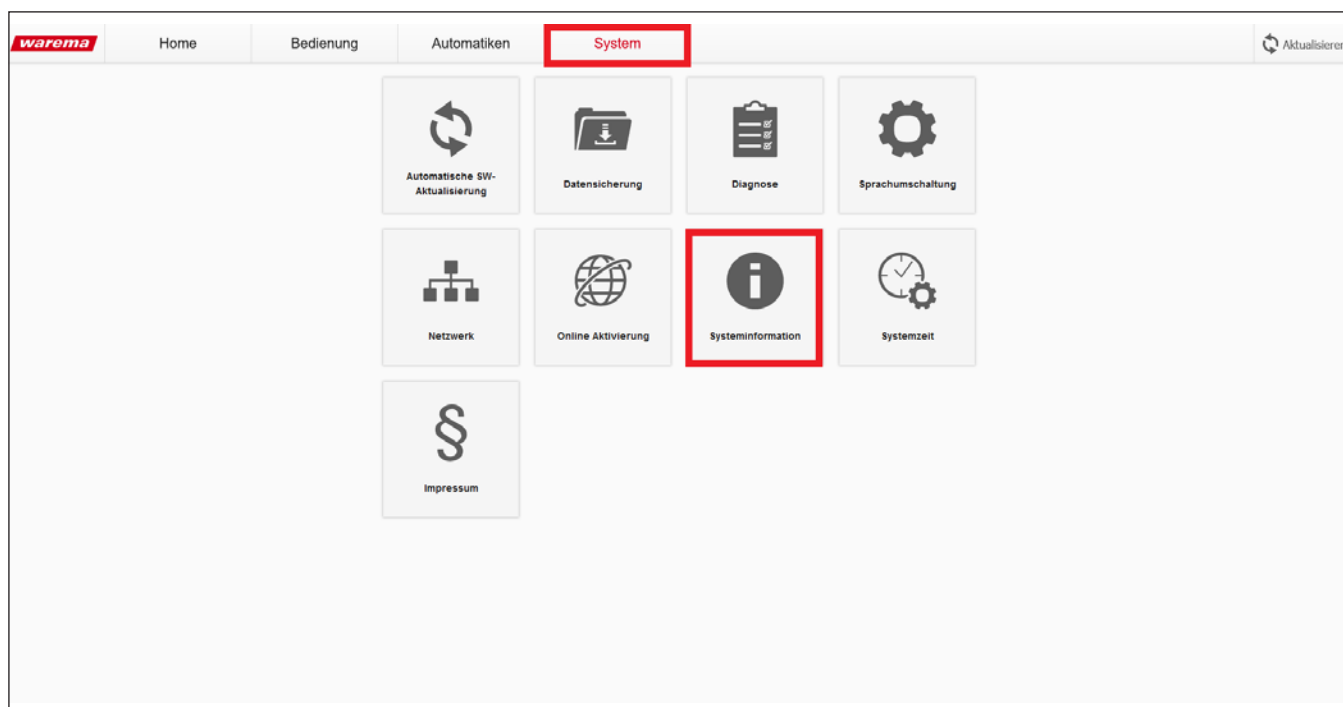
warema Home Bedienung Automatiken System Aktualisieren

Automatische SW-Aktualisierung

Datensicherung

Diagnose

Sprachumschaltung

Netzwerk

Online Aktivierung

Systeminformation

Systemzeit

§

Impressum